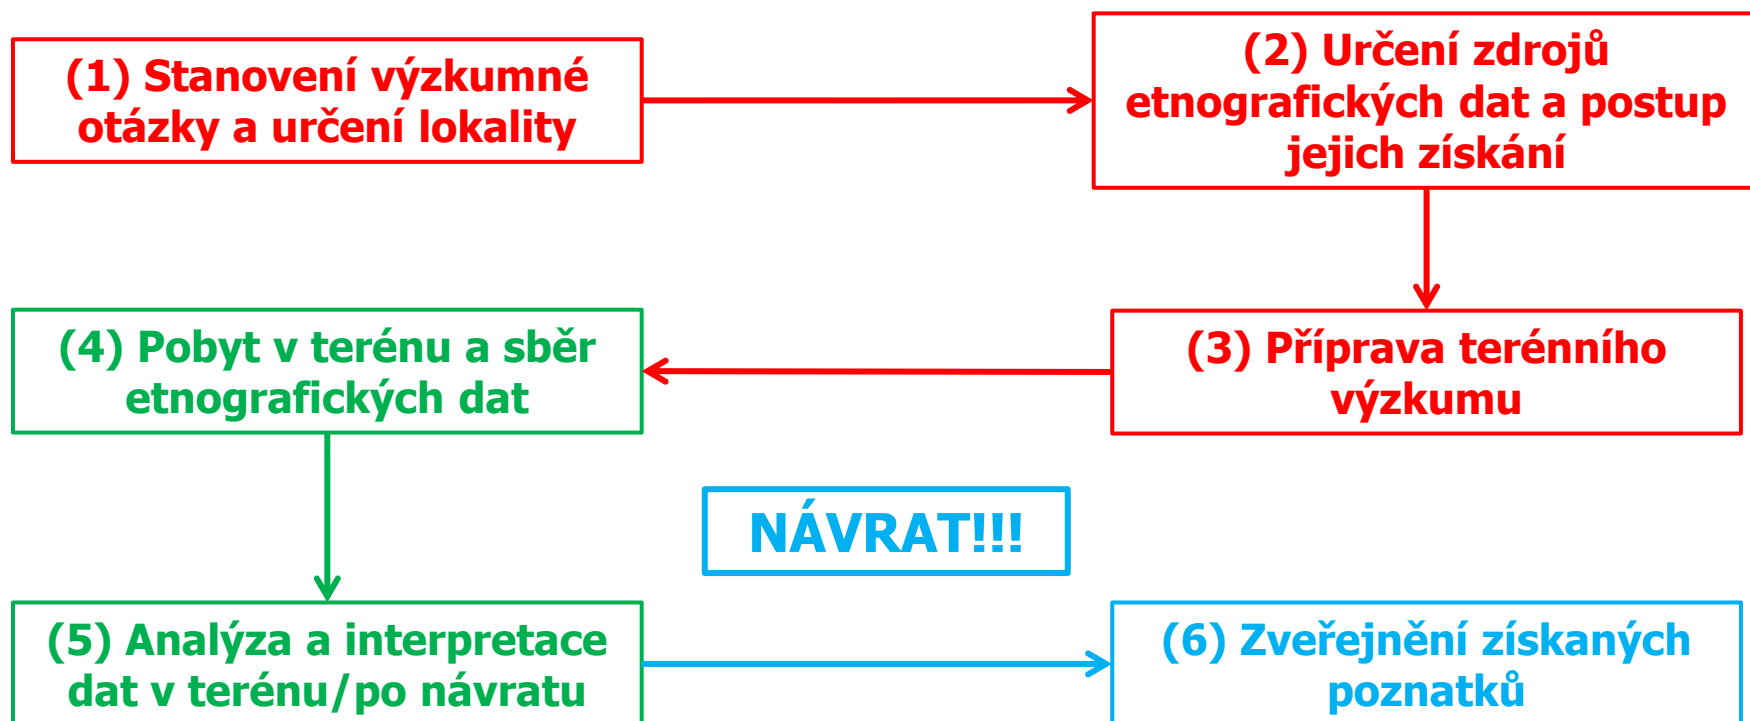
(1) Stanovení výzkumné otázky a určení lokality

(2) Určení zdrojů etnografických dat a postup jejich získání

(3) Příprava terénního výzkumu

(4) Pobyt v terénu a sběr etnografických dat

NÁVRAT!!!

(5) Analýza a interpretace dat v terénu/po návratu

(6) Zveřejnění získaných poznatků